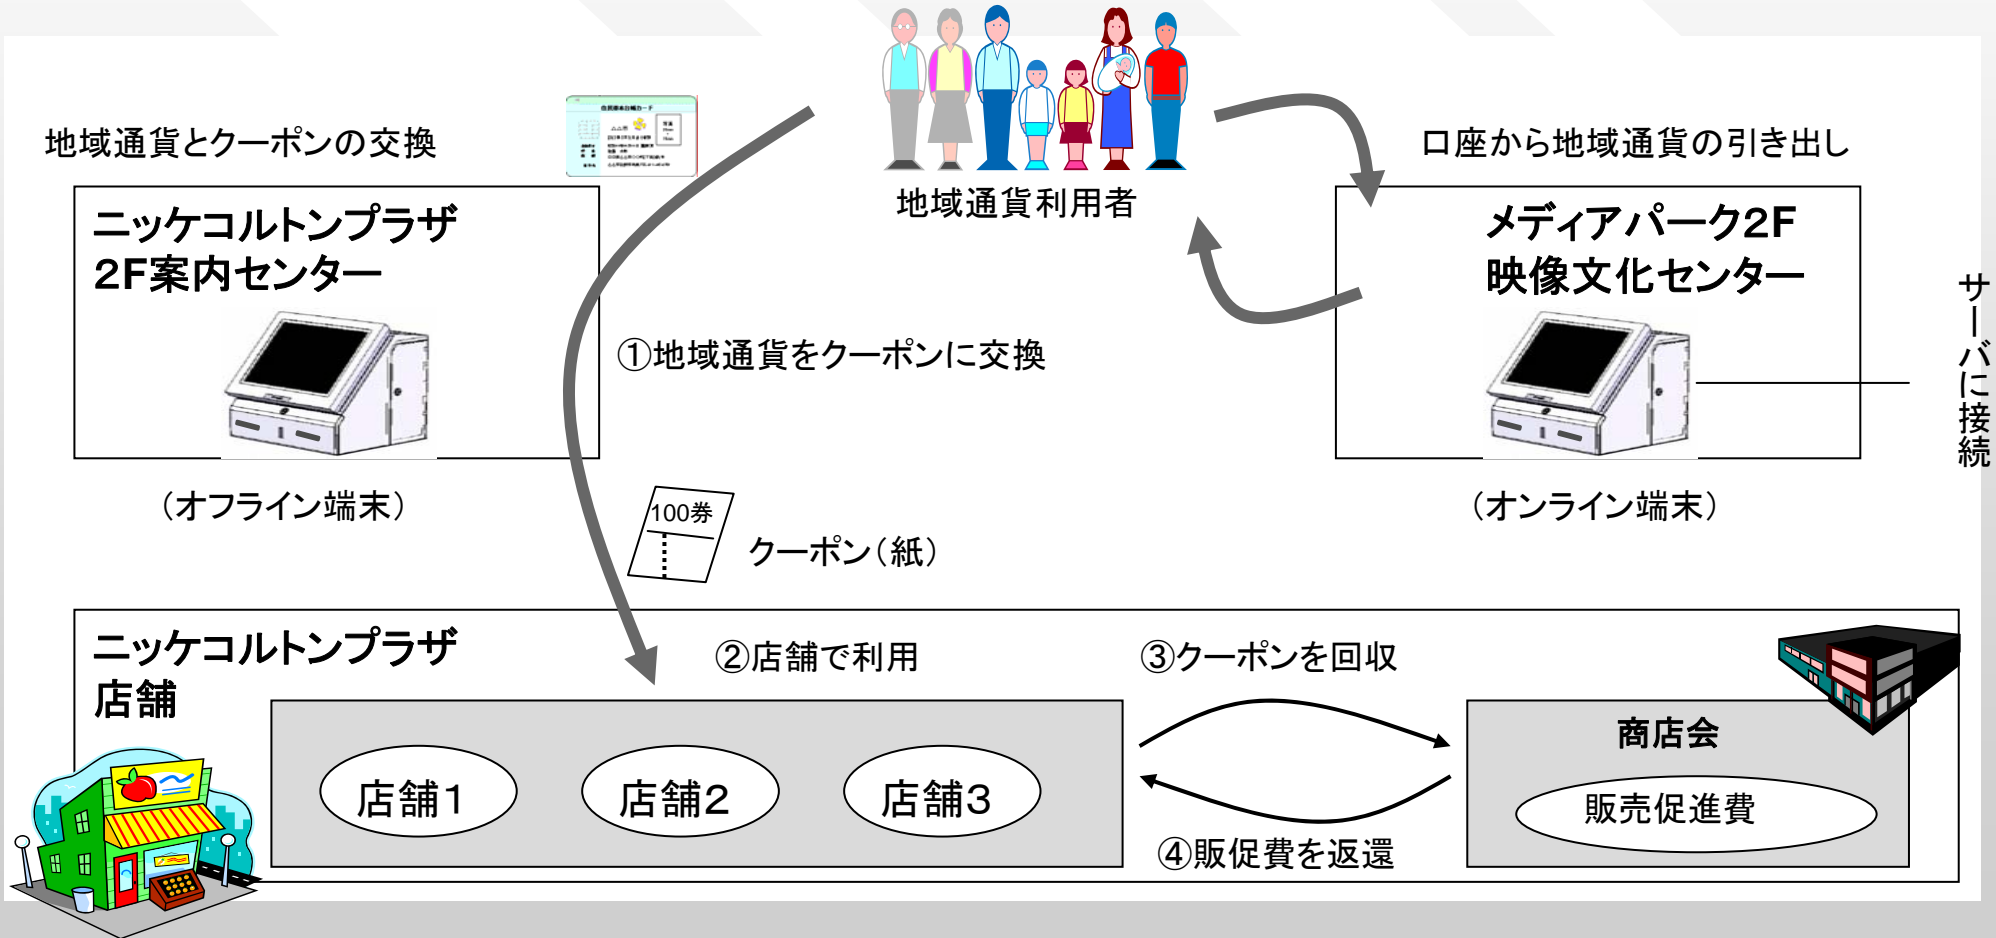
地域通貨とクーポンの交換

地域通貨利用者

口座から地域通貨の引き出し

ニッケコルトンプラザ
2F案内センター

メディアパーク2F
映像文化センター

サーバに接続

①地域通貨をクーポンに交換

（オフライン端末）

（オンライン端末）

100券

クーポン（紙）

ニッケコルトンプラザ
店舗

②店舗で利用

③クーポンを回収

商店会

店舗1

店舗2

店舗3

販売促進費

④販促費を返還